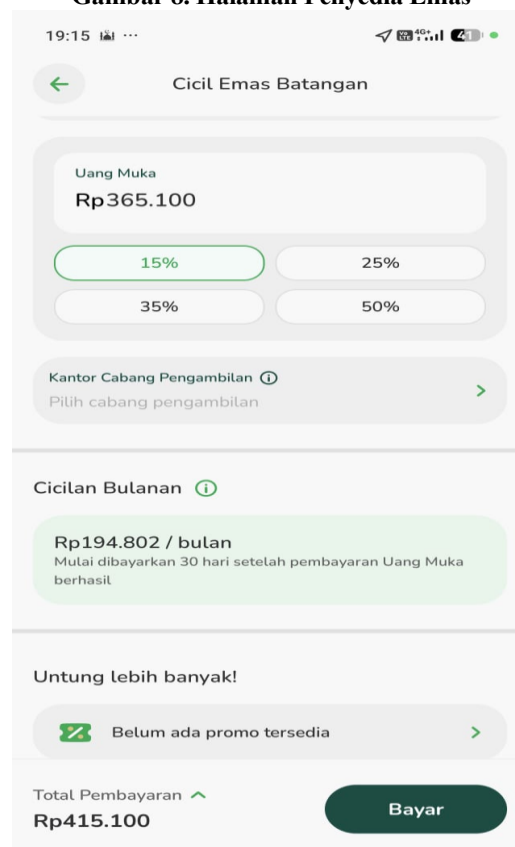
Gambar 6. Halaman Penyedia Emas

19:15 ···

4G+ 41

Cicil Emas Batangan

Uang Muka
Rp365.100

15%
25%
35%
50%

Kantor Cabang Pengambilan
Pilih cabang pengambilan

Cicilan Bulanan

Rp194.802 / bulan
Mulai dibayarkan 30 hari setelah pembayaran Uang Muka berhasil

Untung lebih banyak!

Belum ada promo tersedia

Total Pembayaran
Rp415.100

Bayar